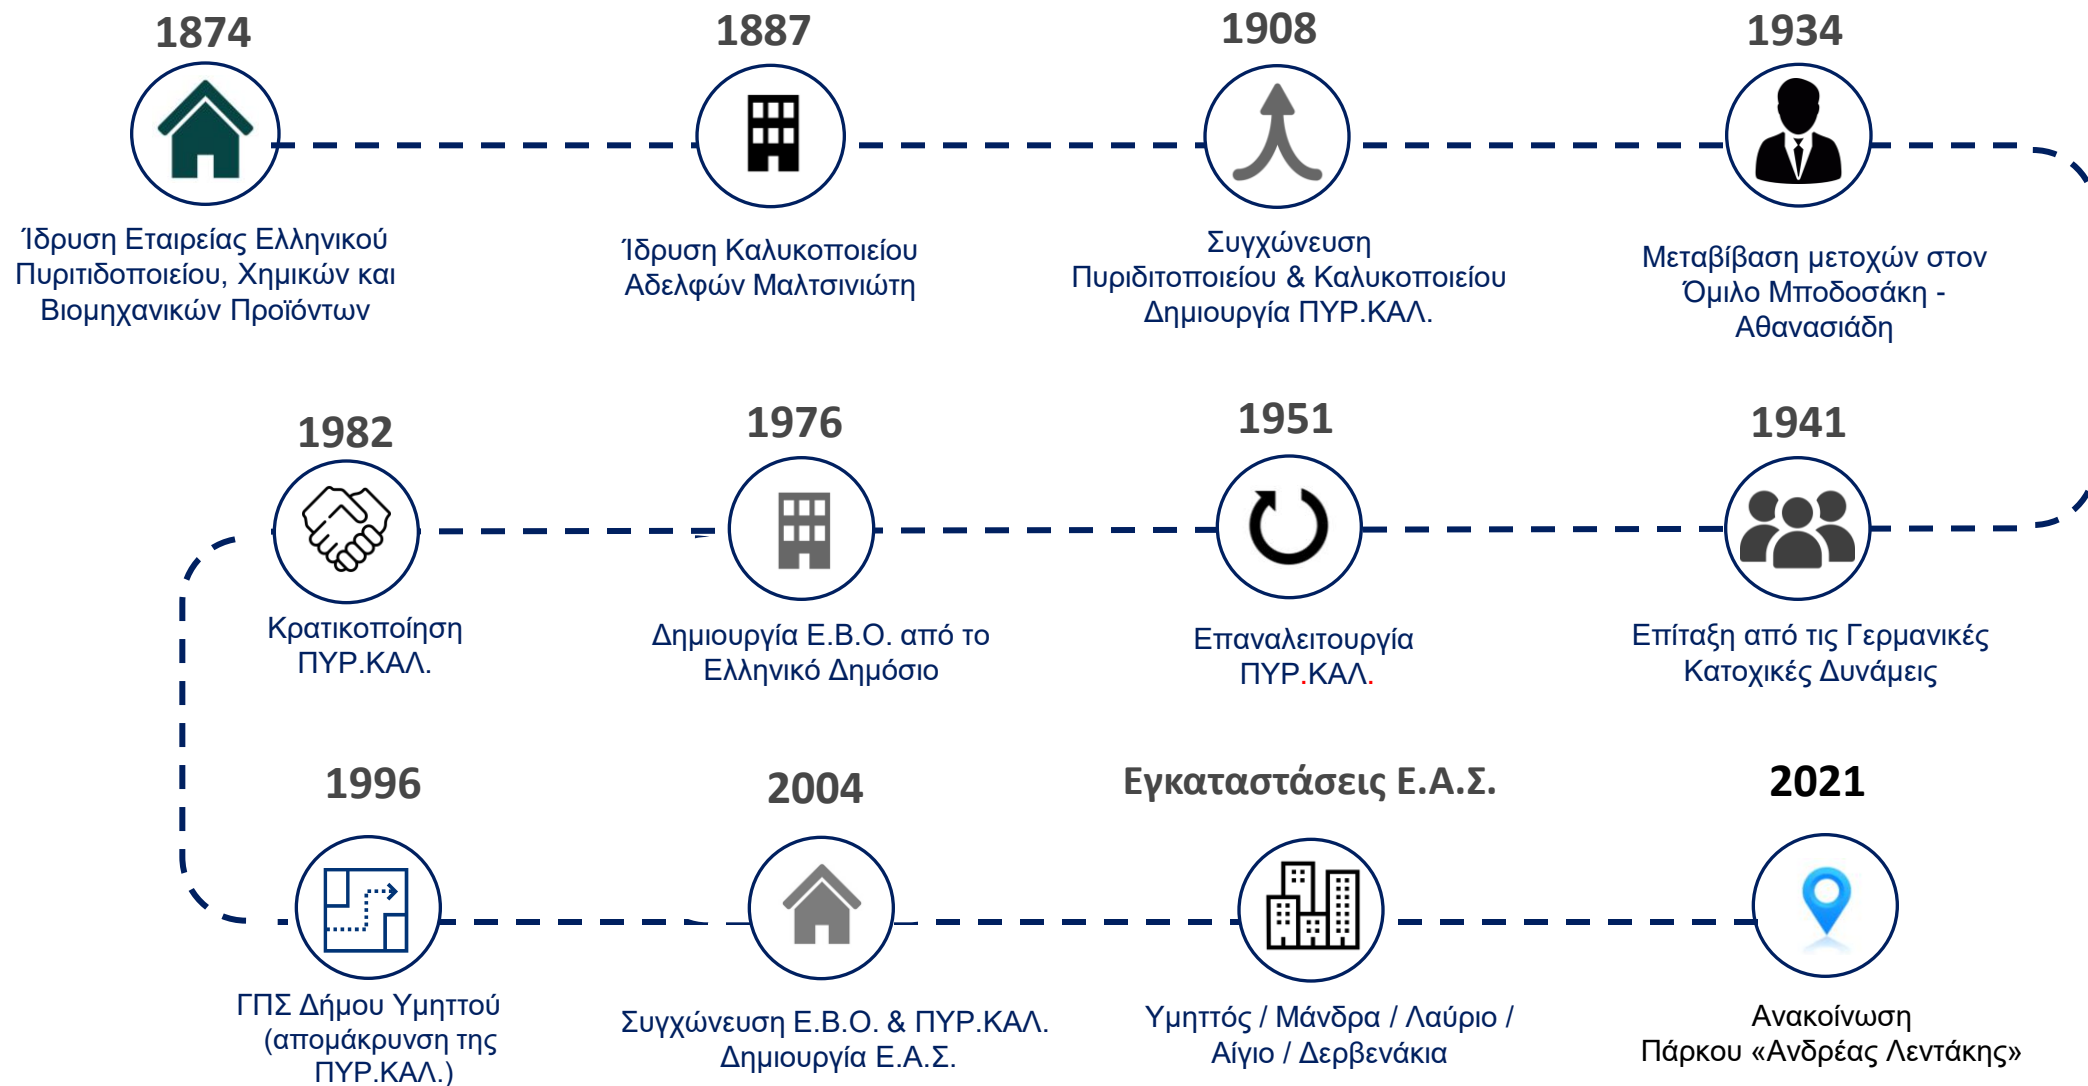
1874

Ίδρυση Εταιρείας Ελληνικού Πυριτιδοποιείου, Χημικών και Βιομηχανικών Προϊόντων

1887

Ίδρυση Καλυκοποιείου Αδελφών Μαλτσινιώτη

1908

Συγχώνευση Πυριδιτοποιείου & Καλυκοποιείου Δημιουργία ΠΥΡ.ΚΑΛ.

1934

Μεταβίβαση μετοχών στον Όμιλο Μποδοσάκη - Αθανασιάδη

1982

Κρατικοποίηση ΠΥΡ.ΚΑΛ.

1976

Δημιουργία Ε.Β.Ο. από το Ελληνικό Δημόσιο

1951

Επαναλειτουργία ΠΥΡ.ΚΑΛ.

1941

Επίταξη από τις Γερμανικές Κατοχικές Δυνάμεις

1996

ΓΠΣ Δήμου Υμηττού (απομάκρυνση της ΠΥΡ.ΚΑΛ.)

2004

Συγχώνευση Ε.Β.Ο. & ΠΥΡ.ΚΑΛ. Δημιουργία Ε.Α.Σ.

Εγκαταστάσεις Ε.Α.Σ.

Υμηττός / Μάνδρα / Λαύριο / Αίγιο / Δερβενάκια

2021

Ανακοίνωση Πάρκου «Ανδρέας Λεντάκης»